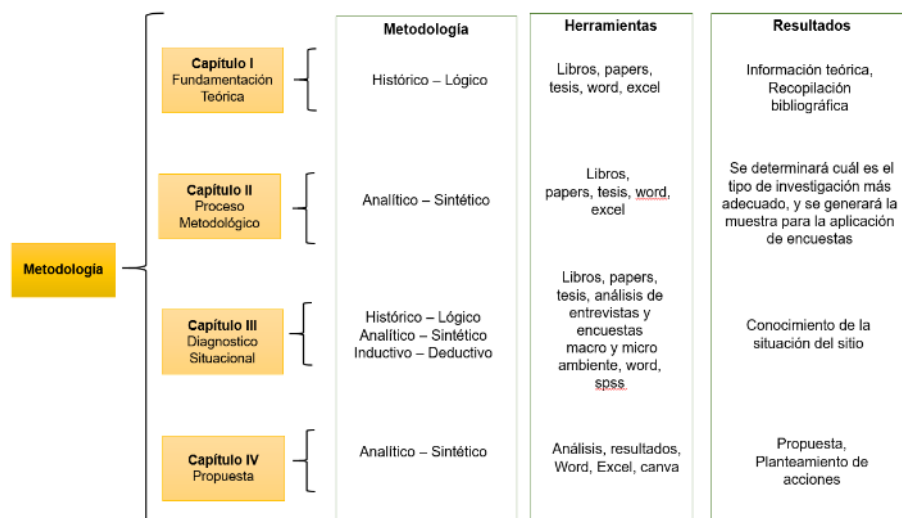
Metodología

| | Metodología | Herramientas | Resultados |
|---|---|---|---|
| **Capítulo I** Fundamentación Teórica | Histórico – Lógico | Libros, papers, tesis, word, excel | Información teórica, Recopilación bibliográfica |
| **Capítulo II** Proceso Metodológico | Analítico – Sintético | Libros, papers, tesis, word, excel | Se determinará cuál es el tipo de investigación más adecuado, y se generará la muestra para la aplicación de encuestas |
| **Capítulo III** Diagnostico Situacional | Histórico – Lógico Analítico – Sintético Inductivo – Deductivo | Libros, papers, tesis, análisis de entrevistas y encuestas macro y micro ambiente, word, spss | Conocimiento de la situación del sitio |
| **Capítulo IV** Propuesta | Analítico – Sintético | Análisis, resultados, Word, Excel, canva | Propuesta, Planteamiento de acciones |